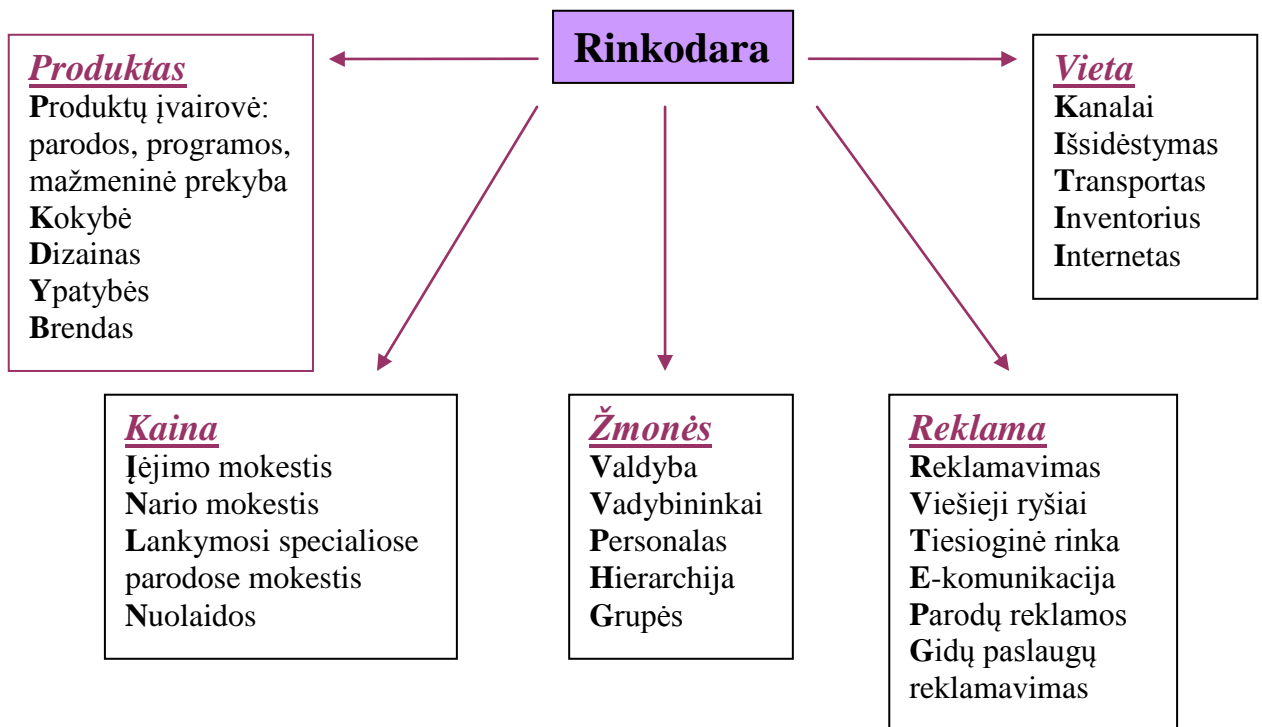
Rinkodara

Produktas
Produktų įvairovė: parodos, programos, mažmeninė prekyba
Kokybė
Dizainas
Ypatybės
Brendas

Vieta
Kanalai
Išsidėstymas
Transportas
Inventorius
Internetas

Kaina
Įėjimo mokestis
Nario mokestis
Lankymosi specialiose parodose mokestis
Nuolaidos

Žmonės
Valdyba
Vadybininkai
Personalas
Hierarchija
Grupės

Reklama
Reklamavimas
Viešieji ryšiai
Tiesioginė rinka
E-komunikacija
Parodų reklamos
Gidų paslaugų reklamavimas